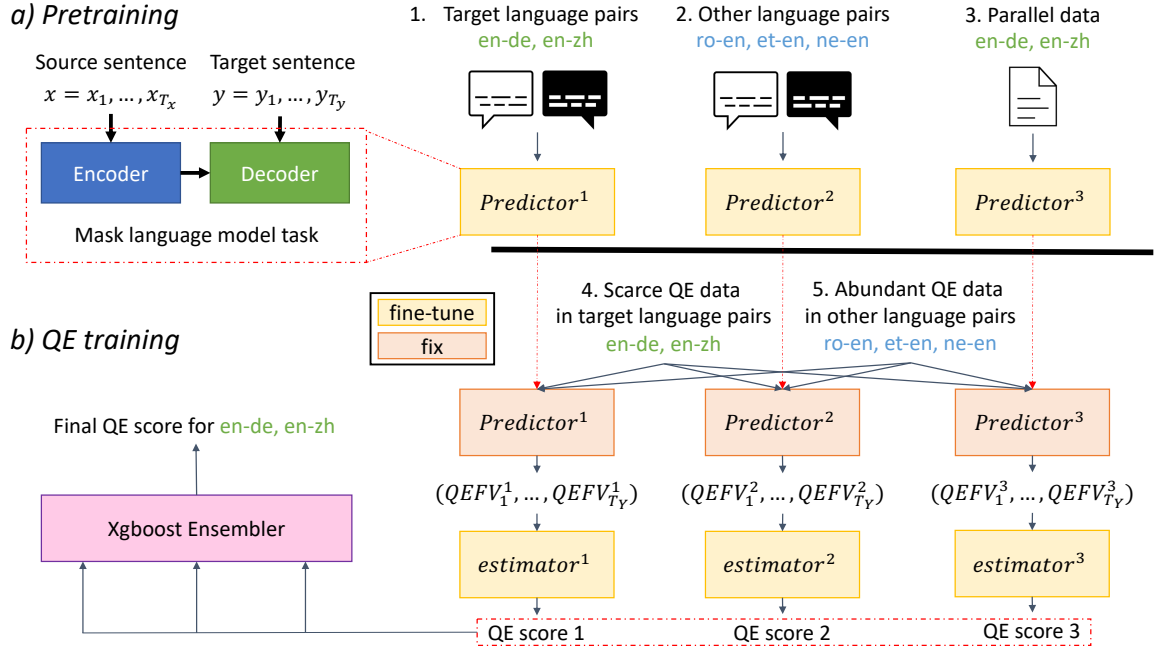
a) Pretraining

Source sentence
$x = x_1, \dots, x_{T_x}$

Target sentence
$y = y_1, \dots, y_{T_y}$

Encoder

Decoder

Mask language model task

1. Target language pairs
en-de, en-zh

2. Other language pairs
ro-en, et-en, ne-en

3. Parallel data
en-de, en-zh

$Predictor^1$

$Predictor^2$

$Predictor^3$

fine-tune

fix

4. Scarce QE data in target language pairs
en-de, en-zh

5. Abundant QE data in other language pairs
ro-en, et-en, ne-en

b) QE training

Final QE score for en-de, en-zh

Xgboost Ensembler

$Predictor^1$

$Predictor^2$

$Predictor^3$

$(QEFV_1^1, \dots, QEFV_{T_Y}^1)$

$(QEFV_1^2, \dots, QEFV_{T_Y}^2)$

$(QEFV_1^3, \dots, QEFV_{T_Y}^3)$

$estimator^1$

$estimator^2$

$estimator^3$

QE score 1

QE score 2

QE score 3